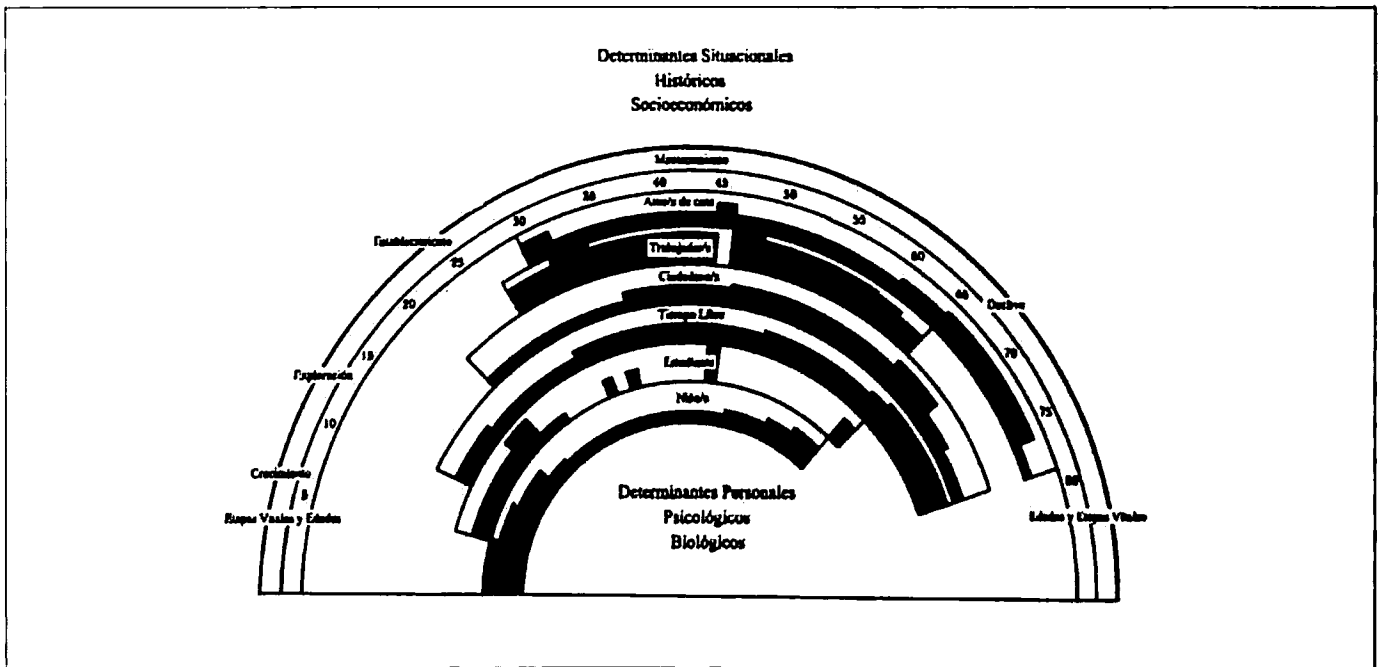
Determinantes Situacionales
Históricos
Socioeconómicos

Mantenimiento
40
45
35
50
30
55
Ama/o de casa
Establecimiento
Trabajador/a
60
25
Ciudadano/a
65
20
Declive
Tiempo Libre
15
70
Exploración
Estudiante
10
75
Niño/a
Crecimiento
5
80
Etapas Vitales y Edades
Edades y Etapas Vitales

Determinantes Personales
Psicológicos
Biológicos